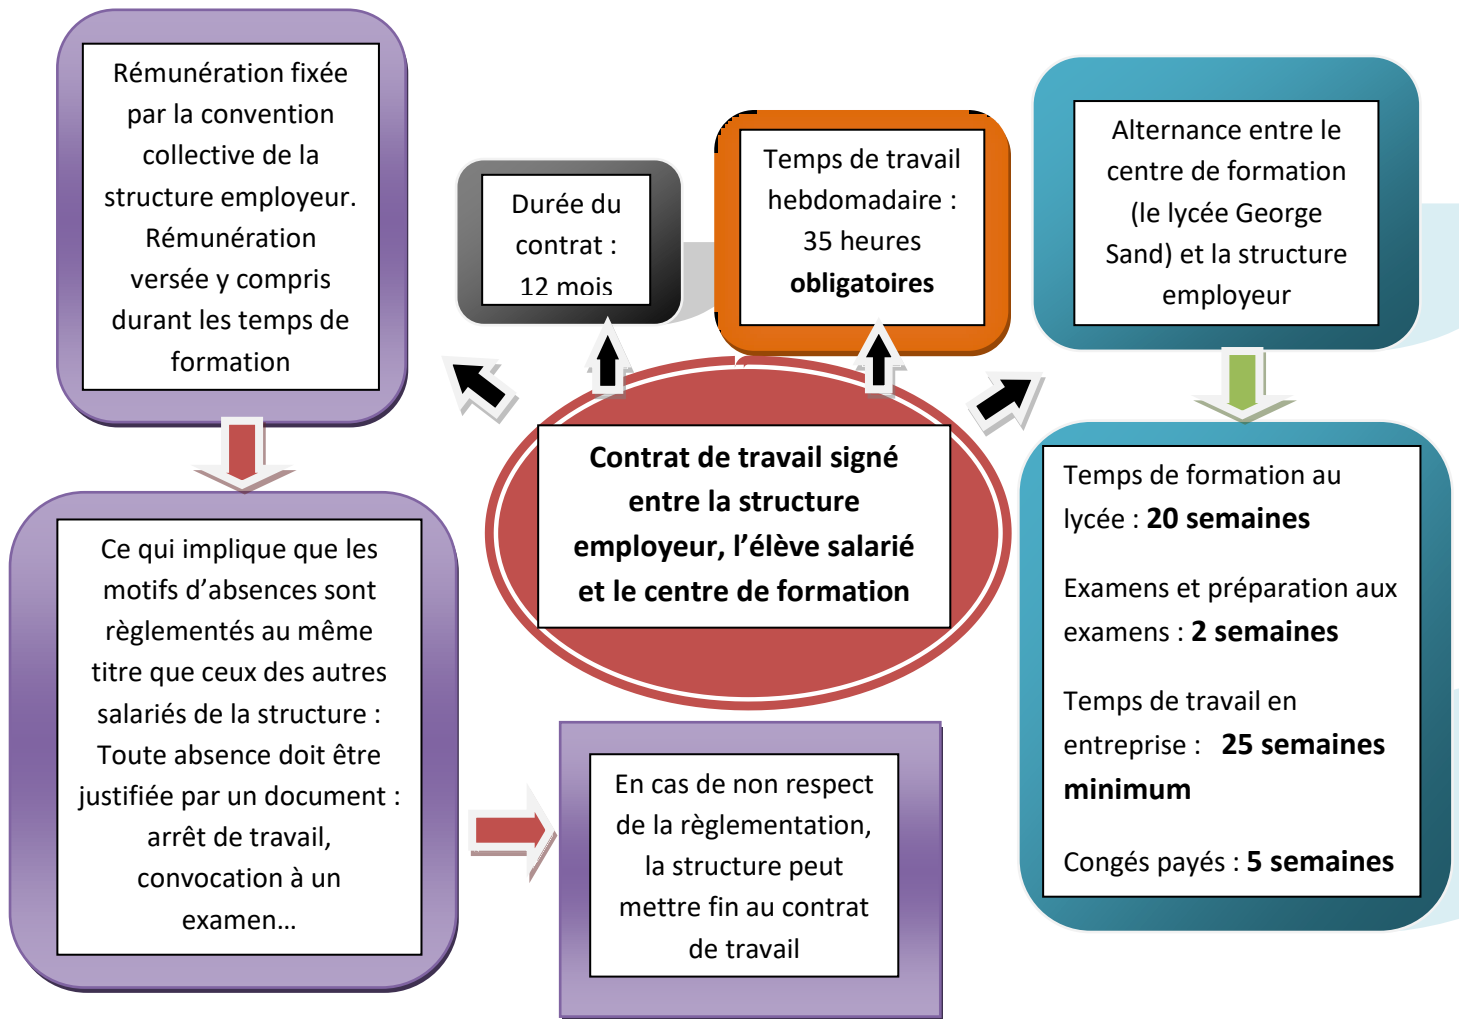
Contrat de travail signé entre la structure employeur, l'élève salarié et le centre de formation

Rémunération fixée par la convention collective de la structure employeur. Rémunération versée y compris durant les temps de formation

Ce qui implique que les motifs d'absences sont règlementés au même titre que ceux des autres salariés de la structure : Toute absence doit être justifiée par un document : arrêt de travail, convocation à un examen…

En cas de non respect de la règlementation, la structure peut mettre fin au contrat de travail

Durée du contrat : 12 mois

Temps de travail hebdomadaire : 35 heures **obligatoires**

Alternance entre le centre de formation (le lycée George Sand) et la structure employeur

Temps de formation au lycée : **20 semaines**

Examens et préparation aux examens : **2 semaines**

Temps de travail en entreprise : **25 semaines minimum**

Congés payés : **5 semaines**